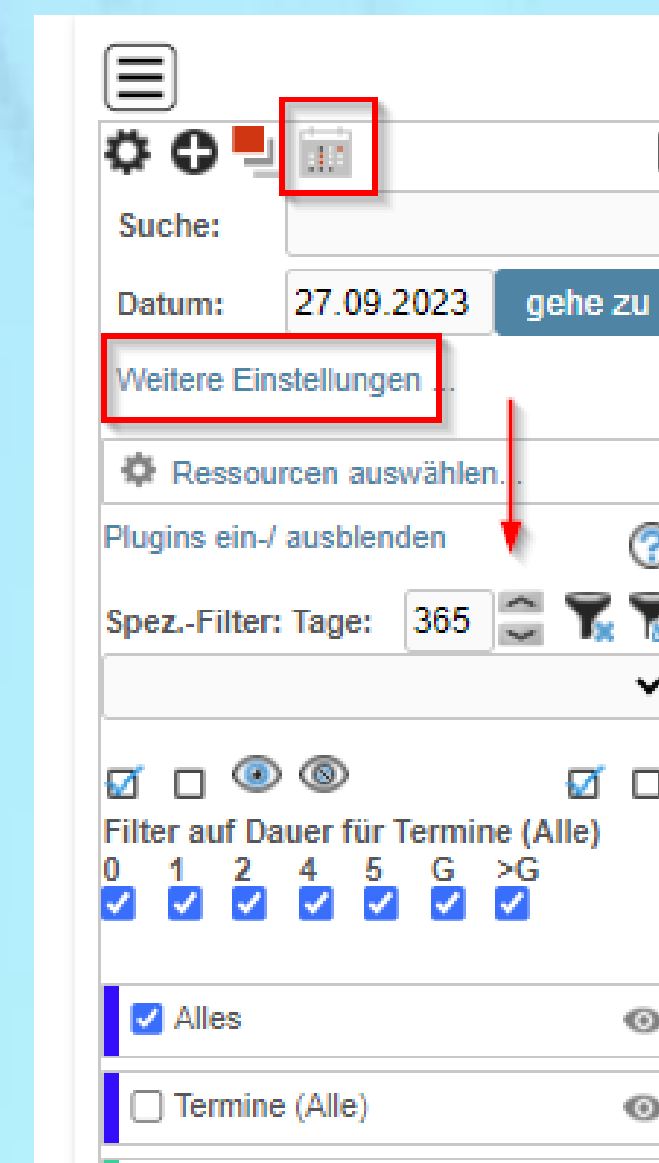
Suche:

Datum: 27.09.2023 gehe zu

Weitere Einstellungen ...

Ressourcen auswählen...

Plugins ein-/ ausblenden

Spez.-Filter: Tage: 365

Filter auf Dauer für Termine (Alle)
0 1 2 4 5 G >G

Alles

Termine (Alle)